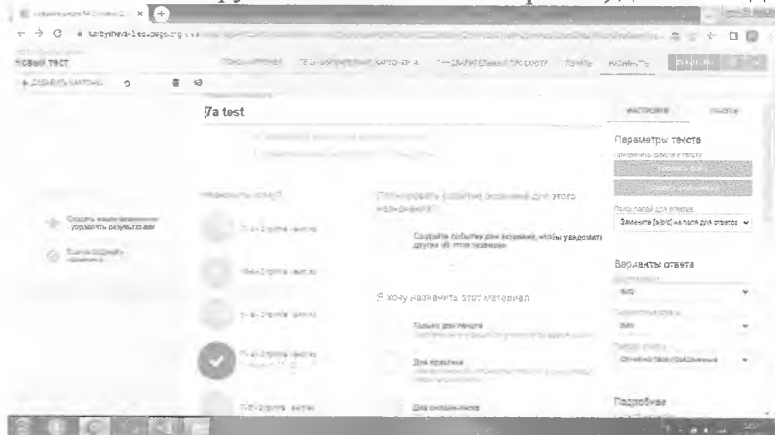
НОВЫЙ ТЕСТ

+ ДОБАВИТЬ КАРТОЧКУ

7a test

НАСТРОЙКИ

Параметры текста

Вы хотите назначить этот материал?

Создайте событие для задания, чтобы уведомить других об этом назначении

Я хочу назначить этот материал

Только для печати

Для практики

Для оценивания

Варианты ответа

Заменить [blank] на поля для ответов

Подробнее